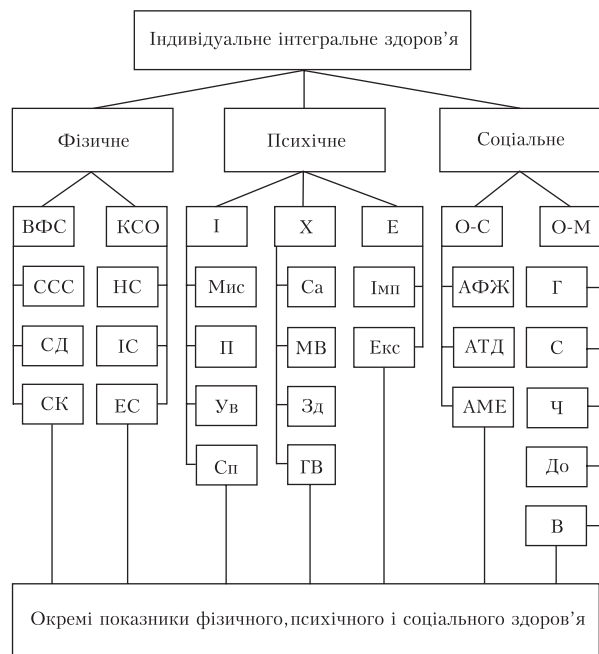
Індивідуальне інтегральне здоров'я

Фізичне

Психічне

Соціальне

ВФС
ССС
СД
СК

КСО
НС
ІС
ЕС

І
Мис
П
Ув
Сп

Х
Са
МВ
Зд
ГВ

Е
Імп
Екс

О-С
АФЖ
АТД
АМЕ

О-М
Г
С
Ч
До
В

Окремі показники фізичного, психічного і соціального здоров'я